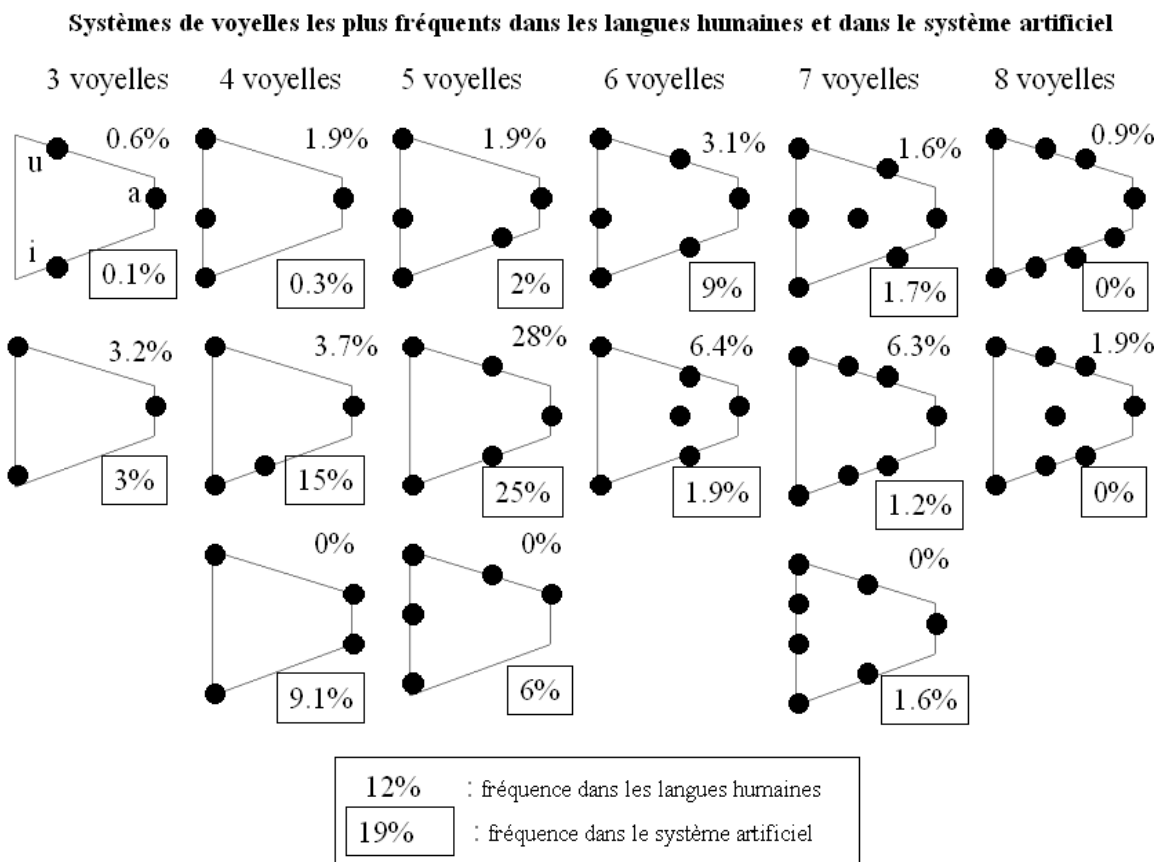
Systèmes de voyelles les plus fréquents dans les langues humaines et dans le système artificiel

3 voyelles 4 voyelles 5 voyelles 6 voyelles 7 voyelles 8 voyelles

u
a
i
0.6%
0.1%

1.9%
0.3%

1.9%
2%

3.1%
9%

1.6%
1.7%

0.9%
0%

3.2%
3%

3.7%
15%

28%
25%

6.4%
1.9%

6.3%
1.2%

1.9%
0%

0%
9.1%

0%
6%

0%
1.6%

12% : fréquence dans les langues humaines
19% : fréquence dans le système artificiel